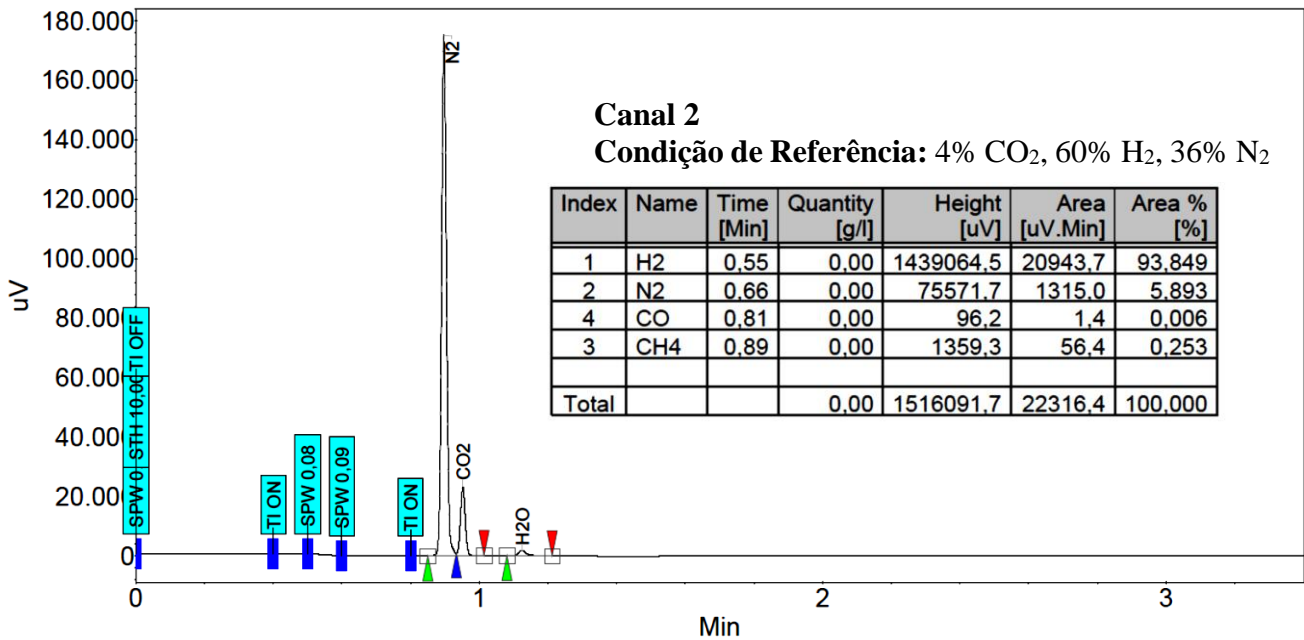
Canal 2
Condição de Referência: 4% $CO_2$, 60% $H_2$, 36% $N_2$

| Index | Name | Time [Min] | Quantity [g/l] | Height [uV] | Area [uV.Min] | Area % [%] |
|---|---|---|---|---|---|---|
| 1 | H2 | 0,55 | 0,00 | 1439064,5 | 20943,7 | 93,849 |
| 2 | N2 | 0,66 | 0,00 | 75571,7 | 1315,0 | 5,893 |
| 4 | CO | 0,81 | 0,00 | 96,2 | 1,4 | 0,006 |
| 3 | CH4 | 0,89 | 0,00 | 1359,3 | 56,4 | 0,253 |
| | | | | | | |
| Total | | | 0,00 | 1516091,7 | 22316,4 | 100,000 |

180.000
160.000
140.000
120.000
100.000
80.000
60.000
40.000
20.000
0
uV
SPW 0
STH 10,00
TI OFF
TI ON
SPW 0,08
SPW 0,09
TI ON
N2
CO2
H2O
0
1
2
3
Min